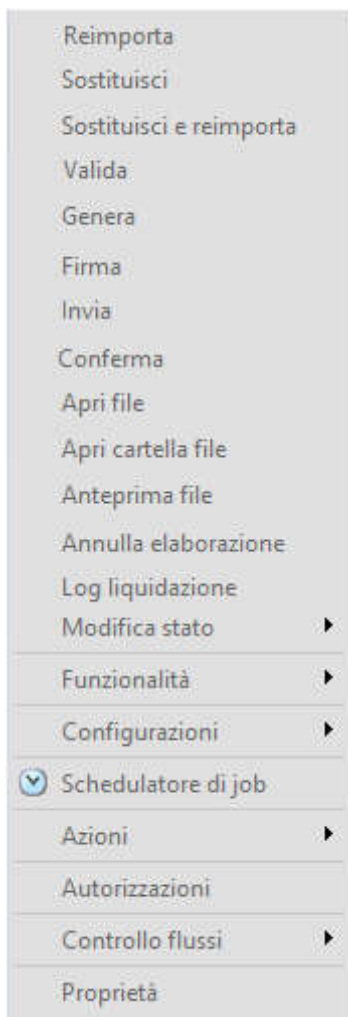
Reimporta
Sostituisci
Sostituisci e reimporta
Valida
Genera
Firma
Invia
Conferma
Apri file
Apri cartella file
Anteprima file
Annulla elaborazione
Log liquidazione
Modifica stato
Funzionalità
Configurazioni
Schedulatore di job
Azioni
Autorizzazioni
Controllo flussi
Proprietà